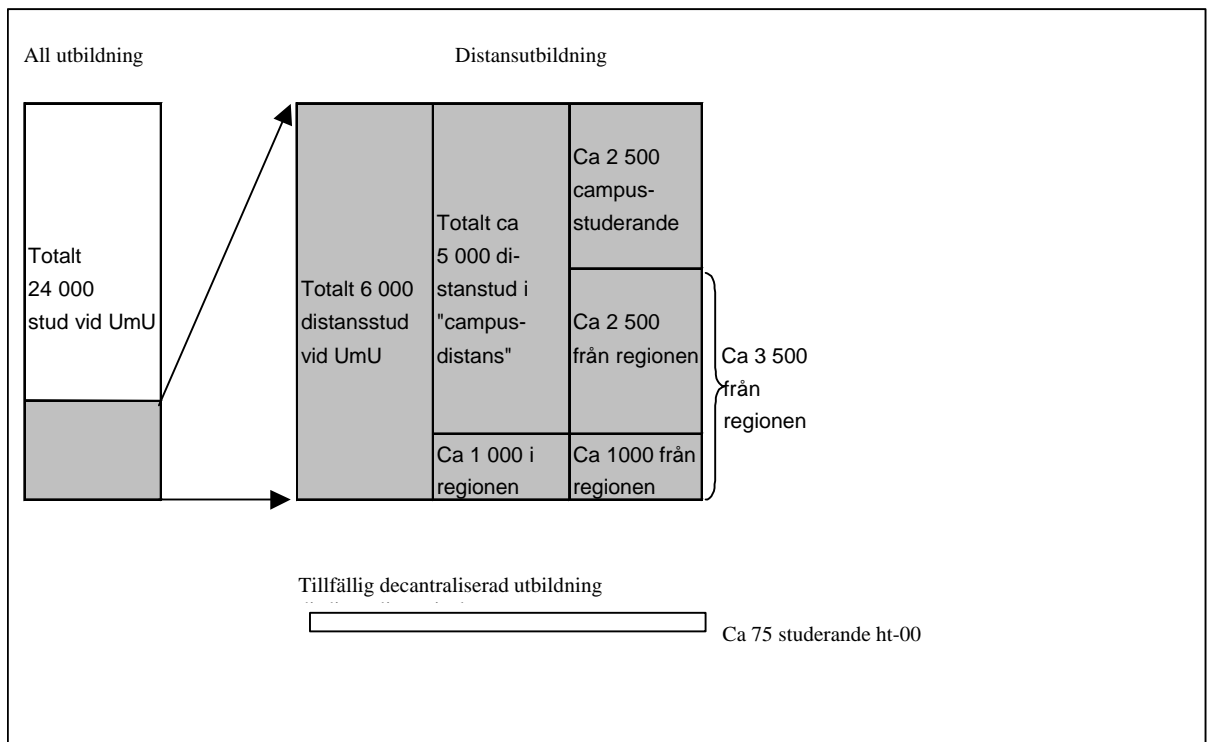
All utbildning

Distansutbildning

Totalt 24 000 stud vid UmU

Totalt 6 000 distansstud vid UmU

Totalt ca 5 000 distanstud i "campusdistans"

Ca 2 500 campusstuderande

Ca 2 500 från regionen

Ca 1 000 i regionen

Ca 1000 från regionen

Ca 3 500 från regionen

Tillfällig decantraliserad utbildning

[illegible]

Ca 75 studerande ht-00